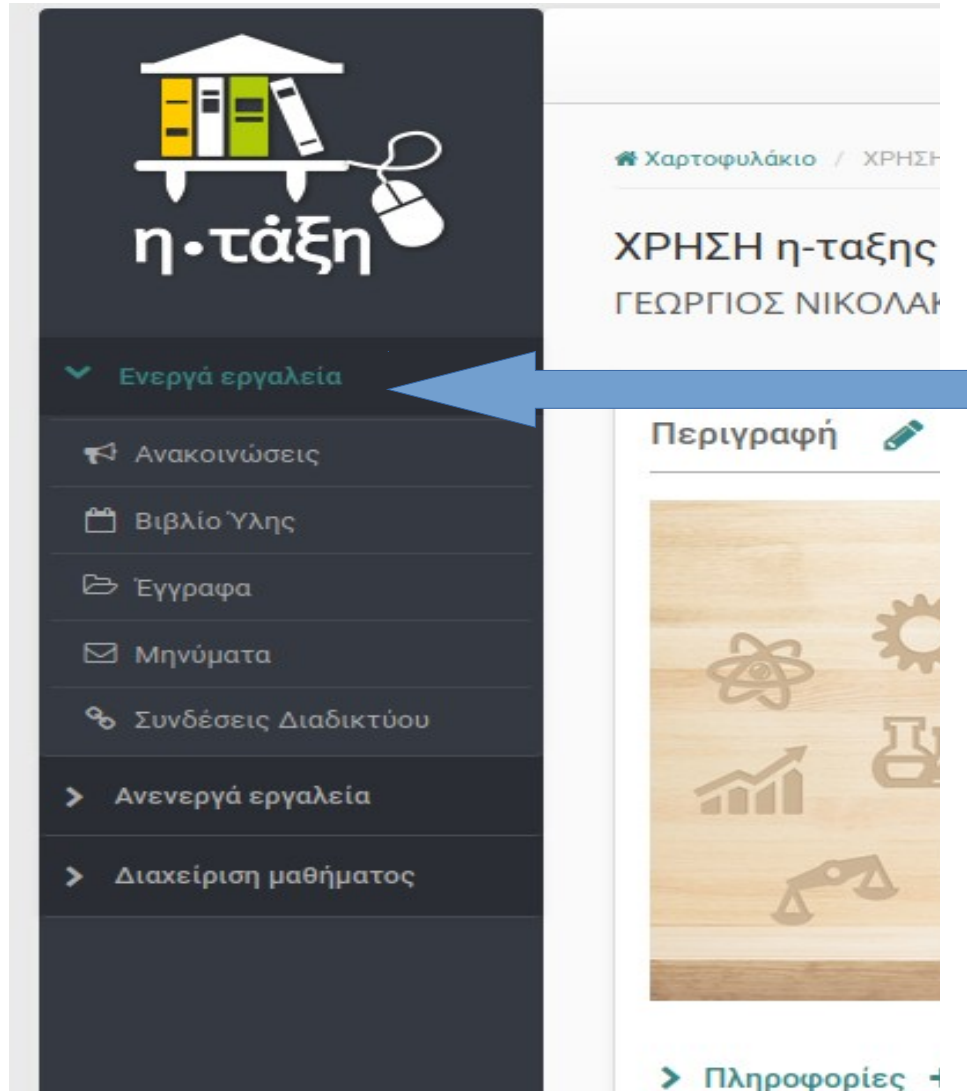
η·τάξη

Ενεργά εργαλεία

Ανακοινώσεις

Βιβλίο Ύλης

Έγγραφα

Μηνύματα

Συνδέσεις Διαδικτύου

Ανενεργά εργαλεία

Διαχείριση μαθήματος

Χαρτοφυλάκιο / ΧΡΗΣ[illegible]

ΧΡΗΣΗ η-ταξης

ΓΕΩΡΓΙΟΣ ΝΙΚΟΛΑΚ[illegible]

Περιγραφή

Πληροφορίες